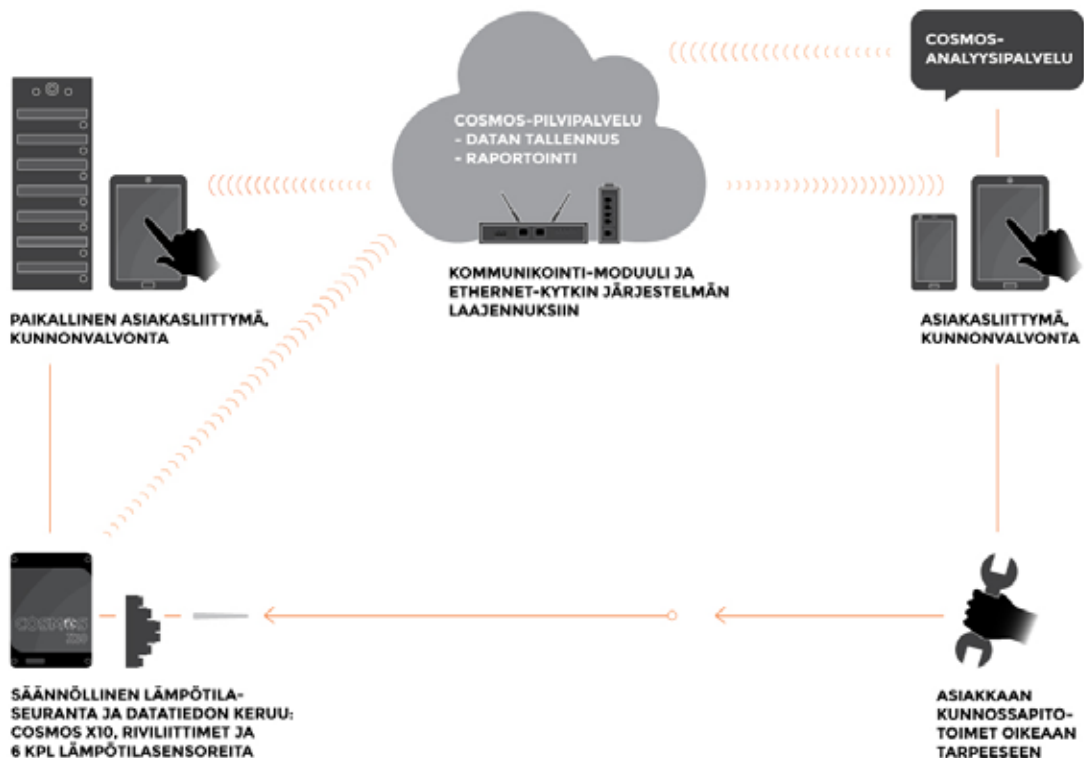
COSMOS-ANALYYSIPALVELU

COSMOS-PILVIPALVELU
- DATAN TALLENNUS
- RAPORTOINTI

PAIKALLINEN ASIAKASLIITTYMÄ, KUNNONVALVONTA

KOMMUNIKOINTI-MODUULI JA ETHERNET-KYTKIN JÄRJESTELMÄN LAAJENNUKSIIN

ASIAKASLIITTYMÄ, KUNNONVALVONTA

COSMOS X10

SÄÄNNÖLLINEN LÄMPÖTILA-SEURANTA JA DATATIEDON KERUU: COSMOS X10, RIVILIITTIMET JA 6 KPL LÄMPÖTILASENSOREITA

ASIAKKAAN KUNNOSSAPITO-TOIMET OIKEAAN TARPEESEEN